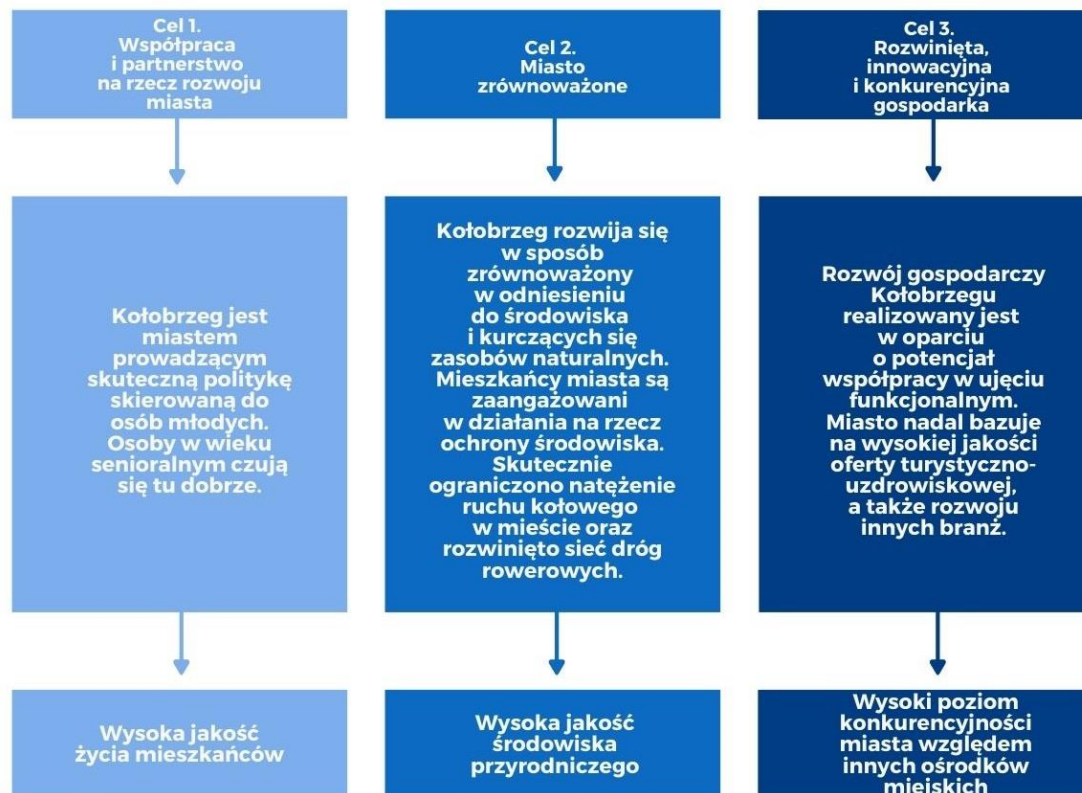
Cel 1.
Współpraca i partnerstwo na rzecz rozwoju miasta

Kołobrzeg jest miastem prowadzącym skuteczną politykę skierowaną do osób młodych. Osoby w wieku senioralnym czują się tu dobrze.

Wysoka jakość życia mieszkańców

Cel 2.
Miasto zrównoważone

Kołobrzeg rozwija się w sposób zrównoważony w odniesieniu do środowiska i kurczących się zasobów naturalnych. Mieszkańcy miasta są zaangażowani w działania na rzecz ochrony środowiska. Skutecznie ograniczono natężenie ruchu kołowego w mieście oraz rozwinięto sieć dróg rowerowych.

Wysoka jakość środowiska przyrodniczego

Cel 3.
Rozwinięta, innowacyjna i konkurencyjna gospodarka

Rozwój gospodarczy Kołobrzegu realizowany jest w oparciu o potencjał współpracy w ujęciu funkcjonalnym. Miasto nadal bazuje na wysokiej jakości oferty turystyczno-uzdrowiskowej, a także rozwoju innych branż.

Wysoki poziom konkurencyjności miasta względem innych ośrodków miejskich